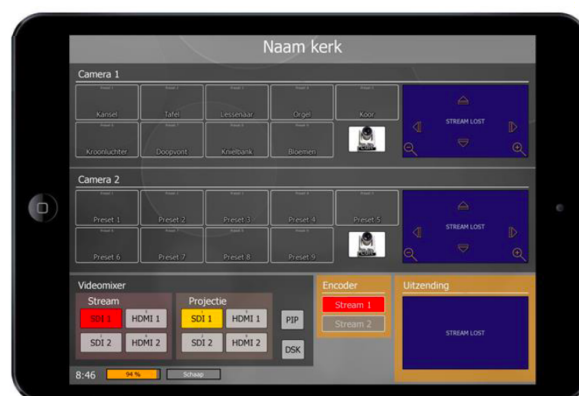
Naam kerk

Camera 1

Kansel
Tafel
Lessenaar
Orgel
Koor
Kroonluchter
Doopvont
Knielbank
Bloemen

STREAM LOST

Camera 2

Preset 1
Preset 2
Preset 3
Preset 4
Preset 5
Preset 6
Preset 7
Preset 8
Preset 9

STREAM LOST

Videomixer

Stream
SDI 1
HDMI 1
SDI 2
HDMI 2

Projectie
SDI 1
HDMI 1
SDI 2
HDMI 2

PIP
DSK

Encoder
Stream 1
Stream 2

Uitzending
STREAM LOST

8:46
94 %
Schaap